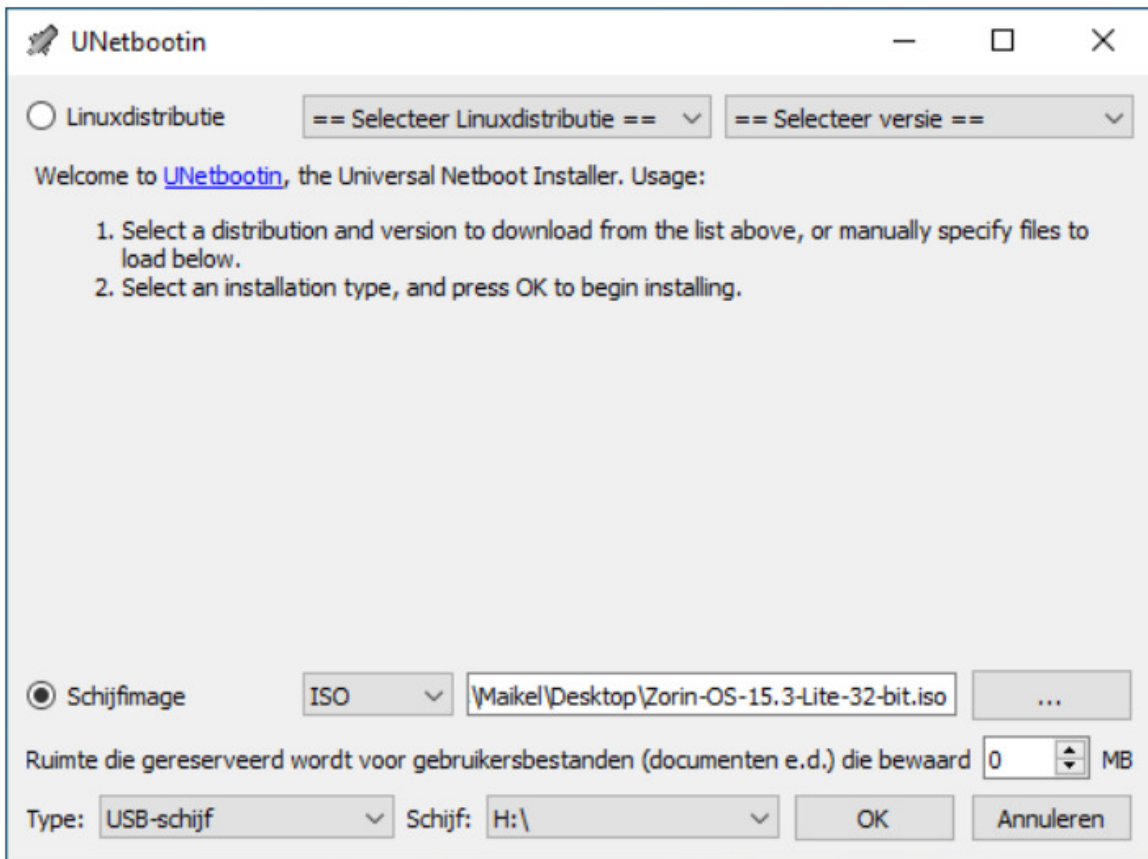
UNetbootin

Linuxdistributie == Selecteer Linuxdistributie == == Selecteer versie ==

Welcome to UNetbootin, the Universal Netboot Installer. Usage:

1. Select a distribution and version to download from the list above, or manually specify files to load below.
2. Select an installation type, and press OK to begin installing.

Schijfimage ISO \Maikel\Desktop\Zorin-OS-15.3-Lite-32-bit.iso ...

Ruimte die gereserveerd wordt voor gebruikersbestanden (documenten e.d.) die bewaard 0 MB

Type: USB-schijf Schijf: H:\ OK Annuleren